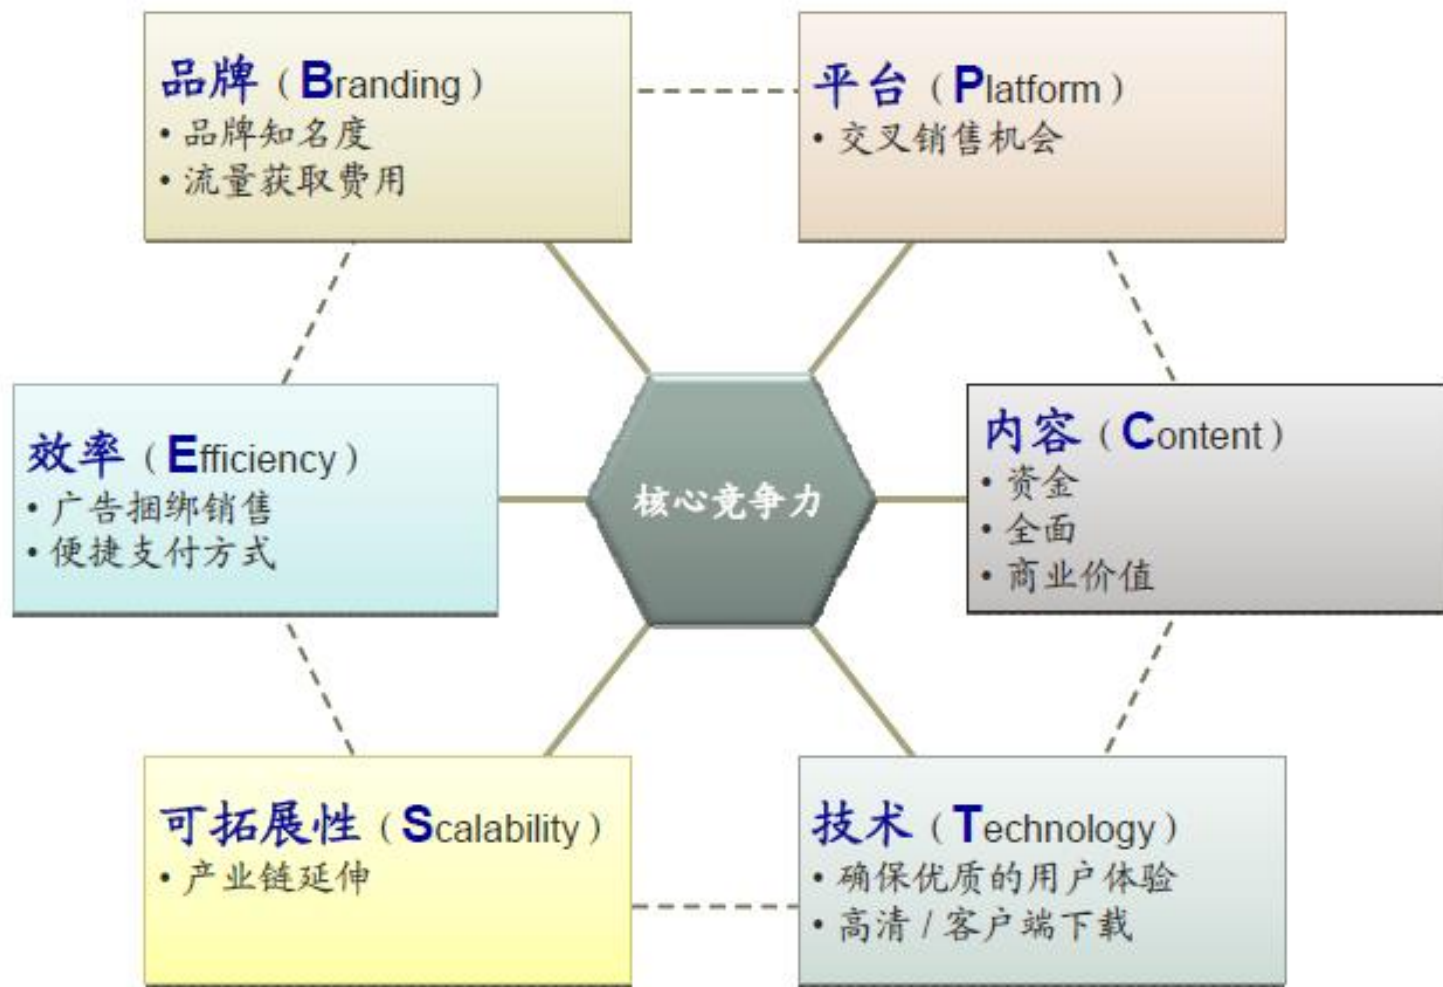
品牌（Branding）
• 品牌知名度
• 流量获取费用

平台（Platform）
• 交叉销售机会

效率（Efficiency）
• 广告捆绑销售
• 便捷支付方式

核心竞争力

内容（Content）
• 资金
• 全面
• 商业价值

可拓展性（Scalability）
• 产业链延伸

技术（Technology）
• 确保优质的用户体验
• 高清 / 客户端下载